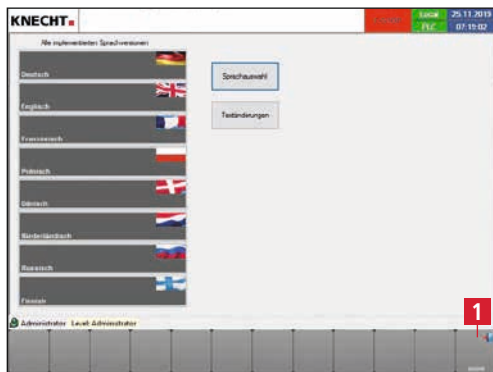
KNECHT

Local 25.11.2013
PLC 07:15:02

Alle implementierten Sprachversionen

Deutsch

Englisch

Französisch

Polnisch

Dänisch

Niederländisch

Russisch

Finnisch

Sprachauswahl

Textänderungen

Administrator Level: Administrator

1